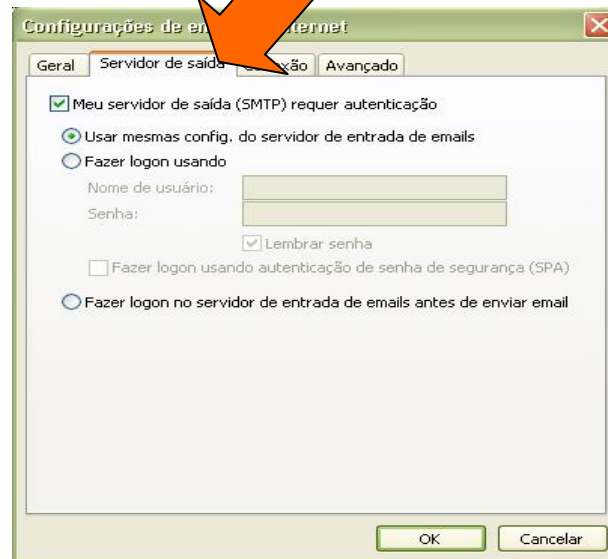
Configurações de e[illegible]ternet

Geral | Servidor de saída | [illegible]xão | Avançado

Meu servidor de saída (SMTP) requer autenticação

Usar mesmas config. do servidor de entrada de emails

Fazer logon usando

Nome de usuário:

Senha:

Lembrar senha

Fazer logon usando autenticação de senha de segurança (SPA)

Fazer logon no servidor de entrada de emails antes de enviar email

OK

Cancelar